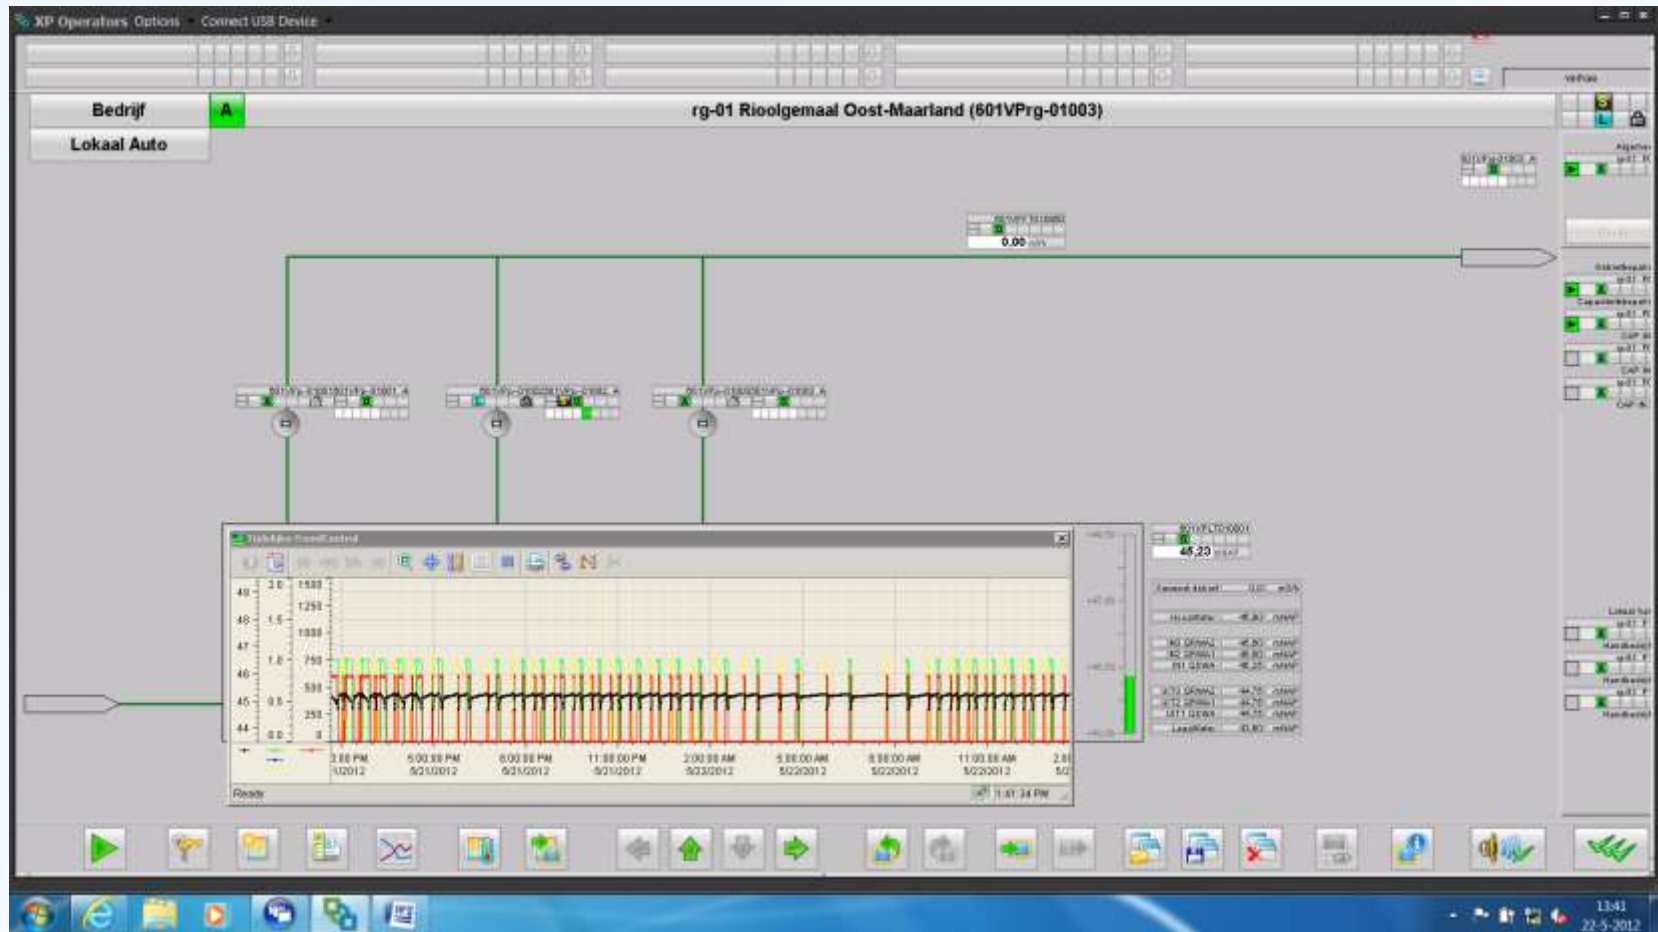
XP Operators Options Connect USB Device

Bedrijf
A
rg-01 Rioolgemaal Oost-Maarland (601VPrg-01003)
Lokaal Auto

0,00
45,23

| 49 | 2.0 | 1500 |
|---|---|---|
| 48 | 1.5 | 1250 |
| 47 | 1.0 | 1000 |
| 46 | | 750 |
| 45 | 0.5 | 500 |
| 44 | 0.0 | 250 |
| | | 0 |

2:00 PM 5/21/2012
5:00:00 PM 5/21/2012
8:00:00 PM 5/21/2012
11:00:00 PM 5/21/2012
2:00:00 AM 5/22/2012
5:00:00 AM 5/22/2012
8:00:00 AM 5/22/2012
11:00:00 AM 5/22/2012
2:0 5/2

Ready
1:41:34 PM

13:41
22-5-2012